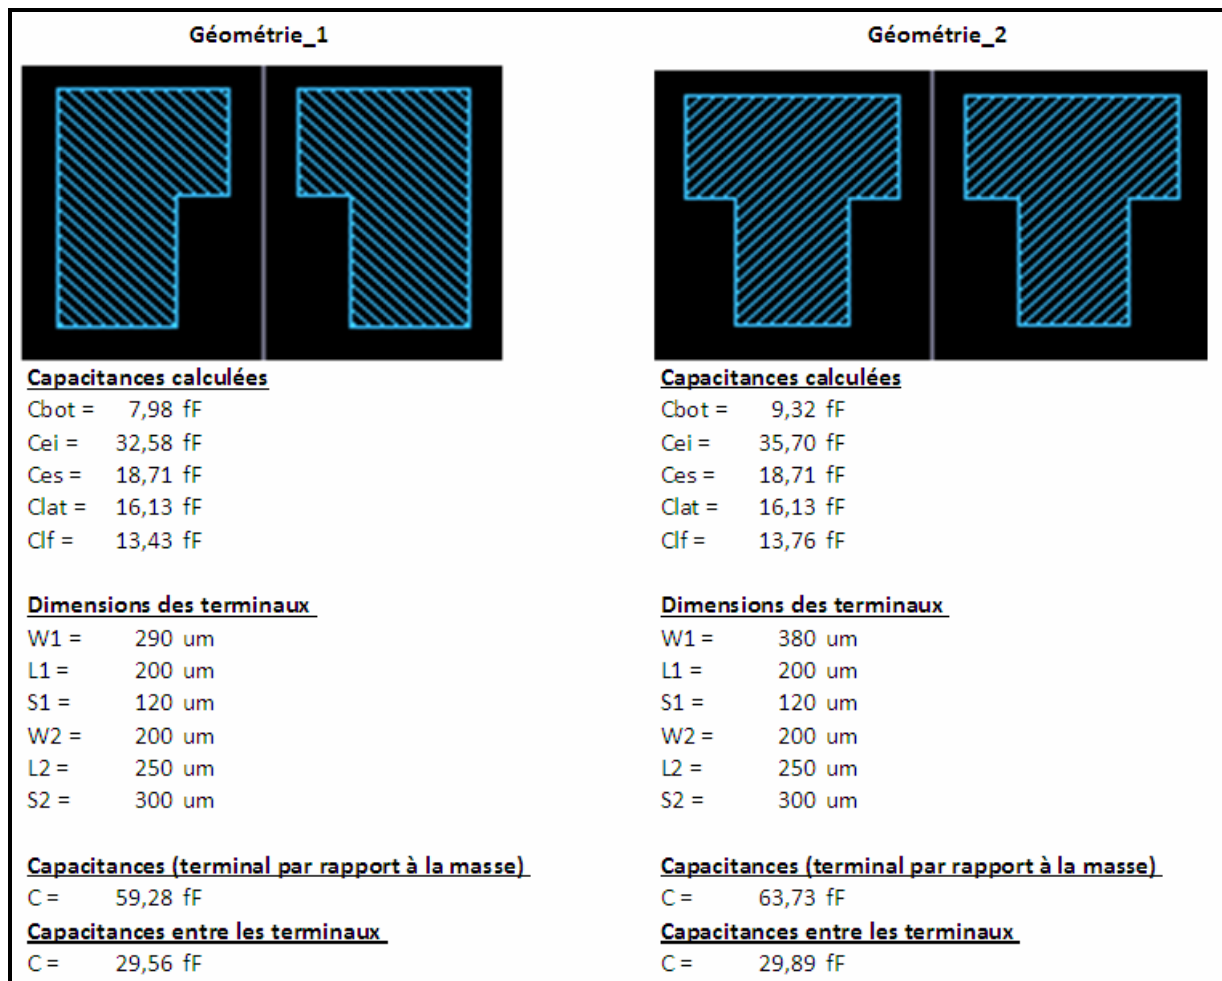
Géométrie_1

Capacitances calculées
Cbot = 7,98 fF
Cei = 32,58 fF
Ces = 18,71 fF
Clat = 16,13 fF
Clf = 13,43 fF

Dimensions des terminaux
W1 = 290 um
L1 = 200 um
S1 = 120 um
W2 = 200 um
L2 = 250 um
S2 = 300 um

Capacitances (terminal par rapport à la masse)
C = 59,28 fF
Capacitances entre les terminaux
C = 29,56 fF

Géométrie_2

Capacitances calculées
Cbot = 9,32 fF
Cei = 35,70 fF
Ces = 18,71 fF
Clat = 16,13 fF
Clf = 13,76 fF

Dimensions des terminaux
W1 = 380 um
L1 = 200 um
S1 = 120 um
W2 = 200 um
L2 = 250 um
S2 = 300 um

Capacitances (terminal par rapport à la masse)
C = 63,73 fF
Capacitances entre les terminaux
C = 29,89 fF